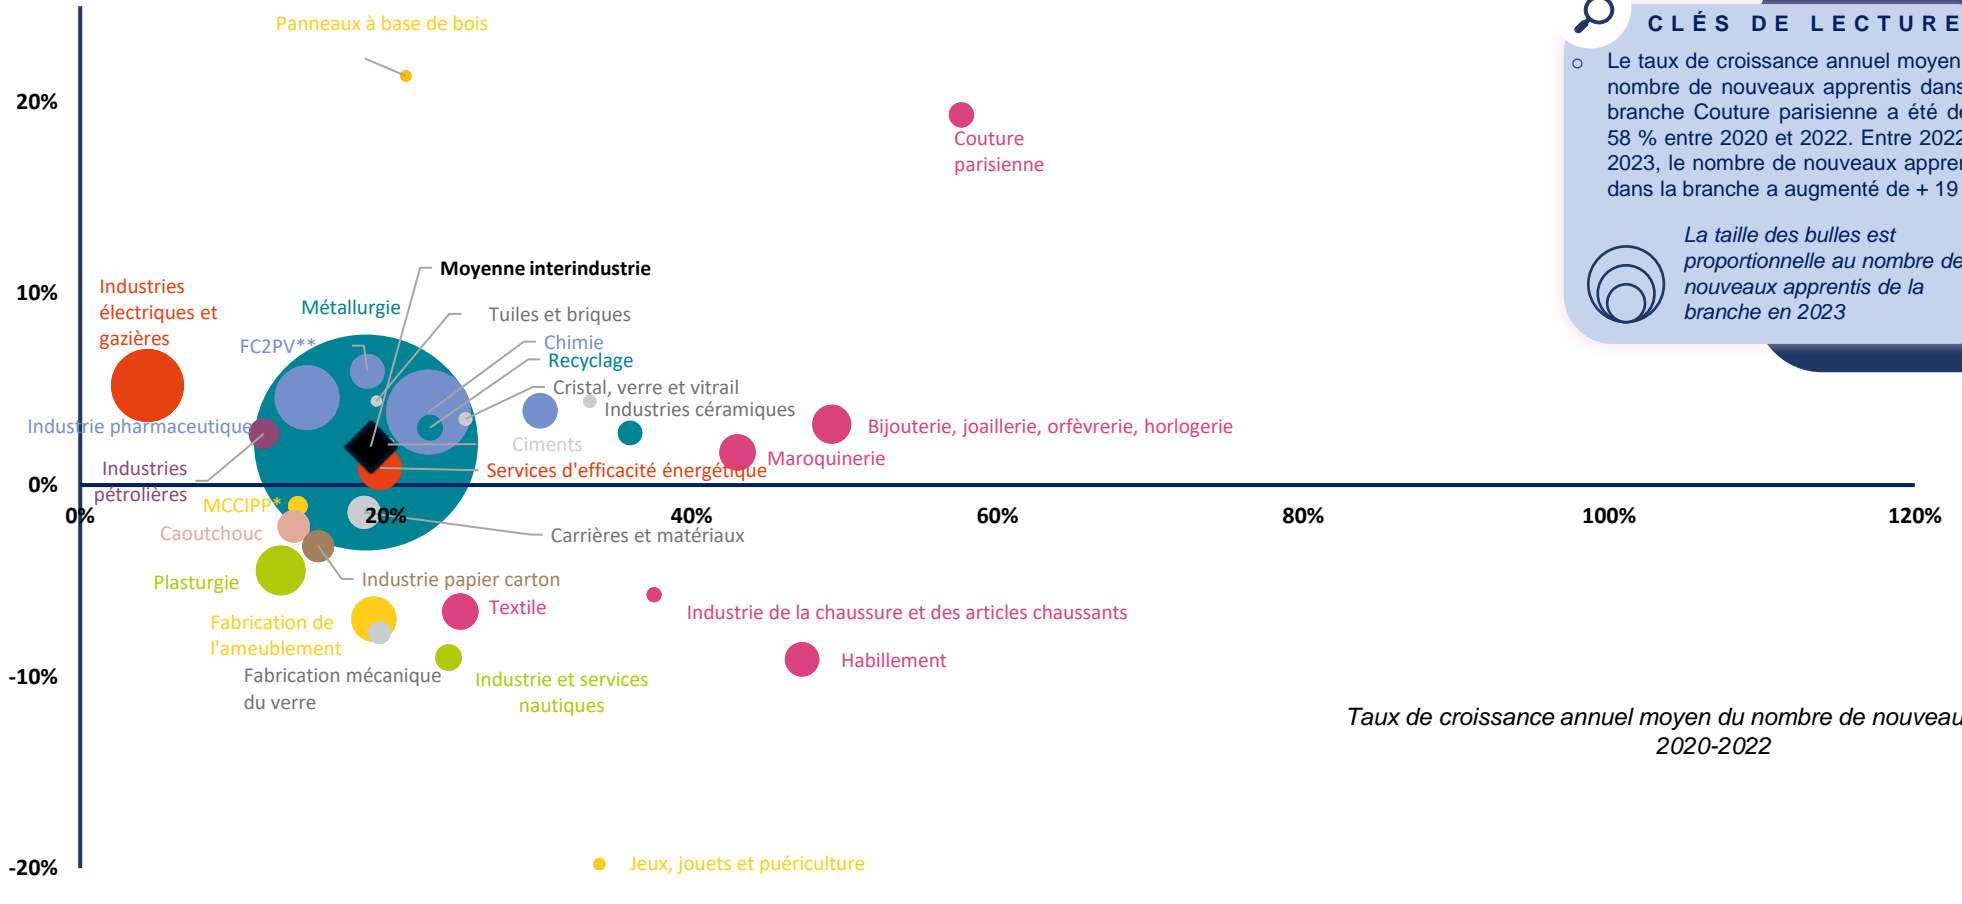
Panneaux à base de bois

20%

10%

0%

-10%

-20%

Couture parisienne

Industries électriques et gazières

Métallurgie

Moyenne interindustrie

Tuiles et briques

FC2PV**

Chimie

Recyclage

Cristal, verre et vitrail

Industries céramiques

Industrie pharmaceutique

Ciments

Bijouterie, joaillerie, orfèvrerie, horlogerie

Industries pétrolières

Services d'efficacité énergétique

Maroquinerie

MCCIPP*

0%

20%

40%

60%

80%

100%

120%

Caoutchouc

Carrières et matériaux

Plasturgie

Industrie papier carton

Textile

Industrie de la chaussure et des articles chaussants

Fabrication de l'ameublement

Habillement

Fabrication mécanique du verre

Industrie et services nautiques

Taux de croissance annuel moyen du nombre de nouveau
2020-2022

Jeux, jouets et puériculture

CLÉS DE LECTURE

Le taux de croissance annuel moyen nombre de nouveaux apprentis dans branche Couture parisienne a été de 58 % entre 2020 et 2022. Entre 2022 2023, le nombre de nouveaux appren dans la branche a augmenté de + 19

La taille des bulles est proportionnelle au nombre de nouveaux apprentis de la branche en 2023